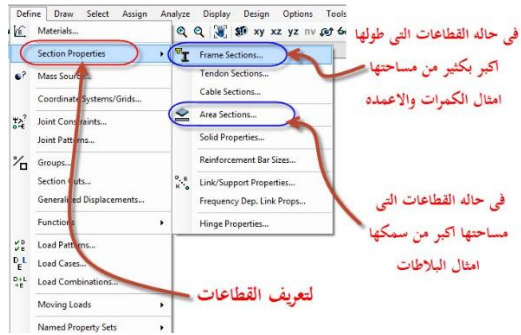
Define Draw Select Assign Analyze Display Design Options Tools

Materials...
Section Properties
Mass Source...
Coordinate Systems/Grids...
Joint Constraints...
Joint Patterns...
Groups...
Section Cuts...
Generalized Displacements...
Functions
Load Patterns...
Load Cases...
Load Combinations...
Moving Loads
Named Property Sets

xy xz yz nv

Frame Sections...
Tendon Sections...
Cable Sections...
Area Sections...
Solid Properties...
Reinforcement Bar Sizes...
Link/Support Properties...
Frequency Dep. Link Props...
Hinge Properties...

فى حالة القطاعات التى طولها اكبر بكثير من مساحتها امثال الكمرات والاعمده

فى حالة القطاعات التى مساحتها اكبر من سمكها امثال البلاطات

لتعريف القطاعات